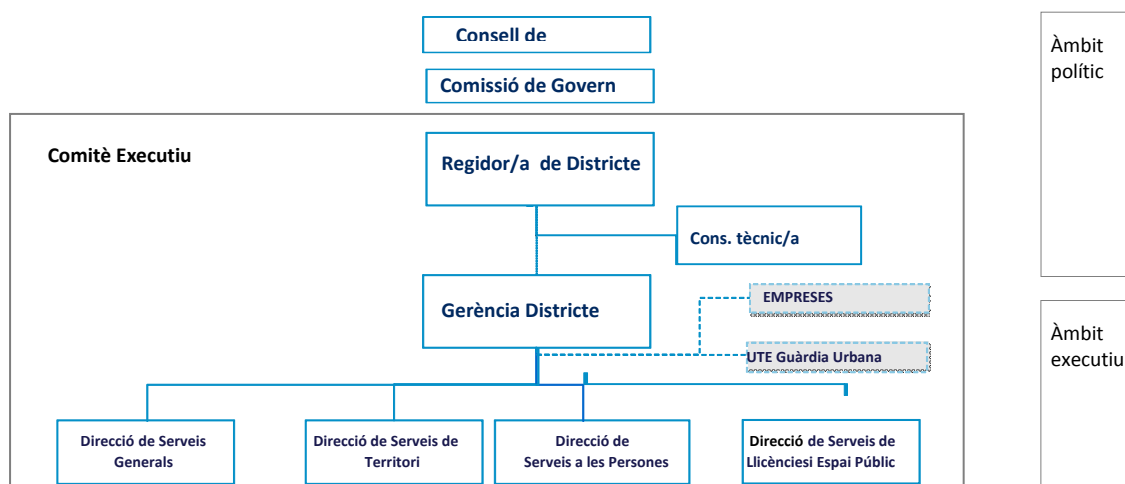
Consell de

Comissió de Govern

Comitè Executiu

Regidor/a de Districte

Cons. tècnic/a

Gerència Districte

EMPRESES

UTE Guàrdia Urbana

Direcció de Serveis Generals

Direcció de Serveis de Territori

Direcció de Serveis a les Persones

Direcció de Serveis de Llicènciesi Espai Públic

Àmbit polític

Àmbit executiu